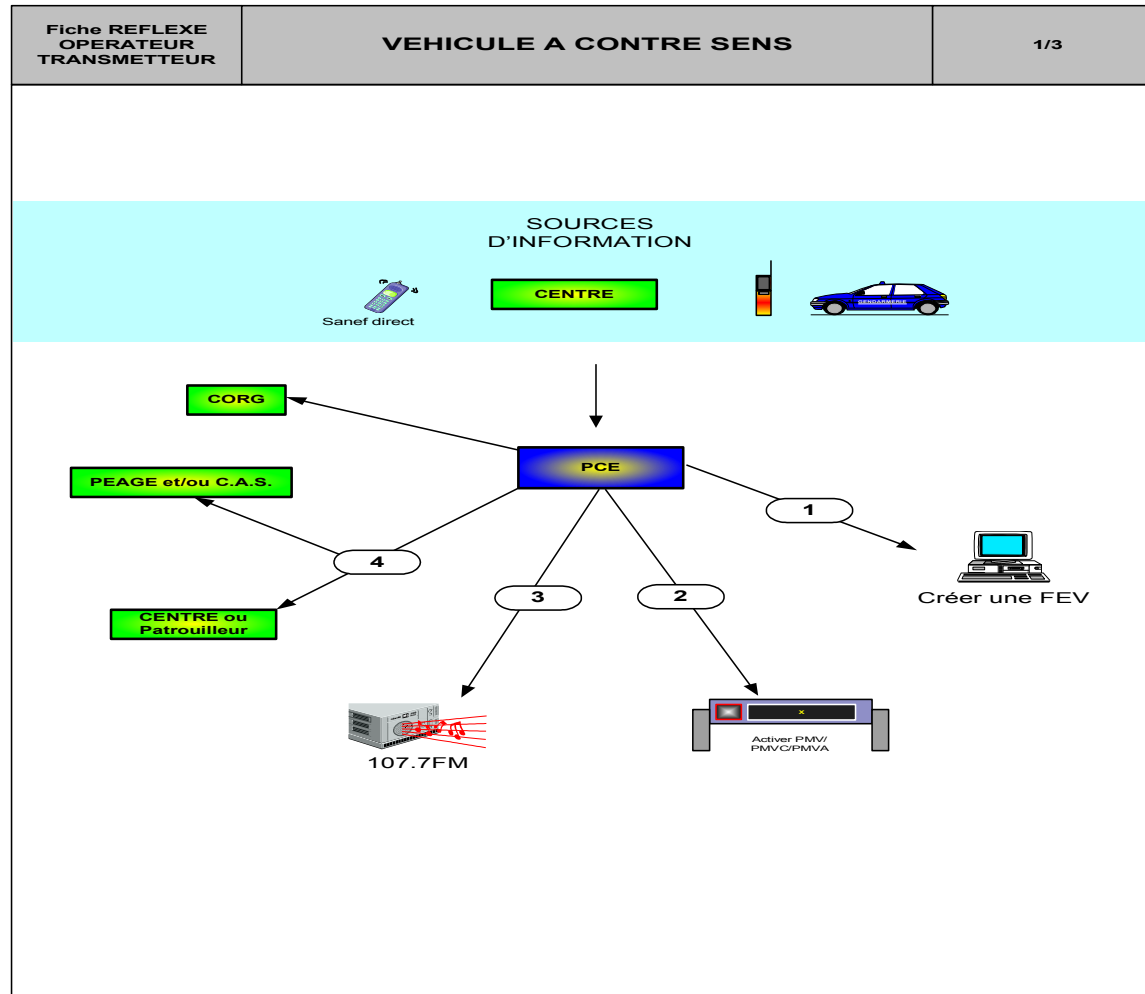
| Fiche REFLEXE OPERATEUR TRANSMETTEUR | VEHICULE A CONTRE SENS | 1/3 |
|---|---|---|

SOURCES D'INFORMATION

Sanef direct

CENTRE

GENDARMERIE

CORG

PCE

PEAGE et/ou C.A.S.

1

4

3

2

CENTRE ou Patrouilleur

Créer une FEV

107.7FM

x

Activer PMV/ PMVC/PMVA